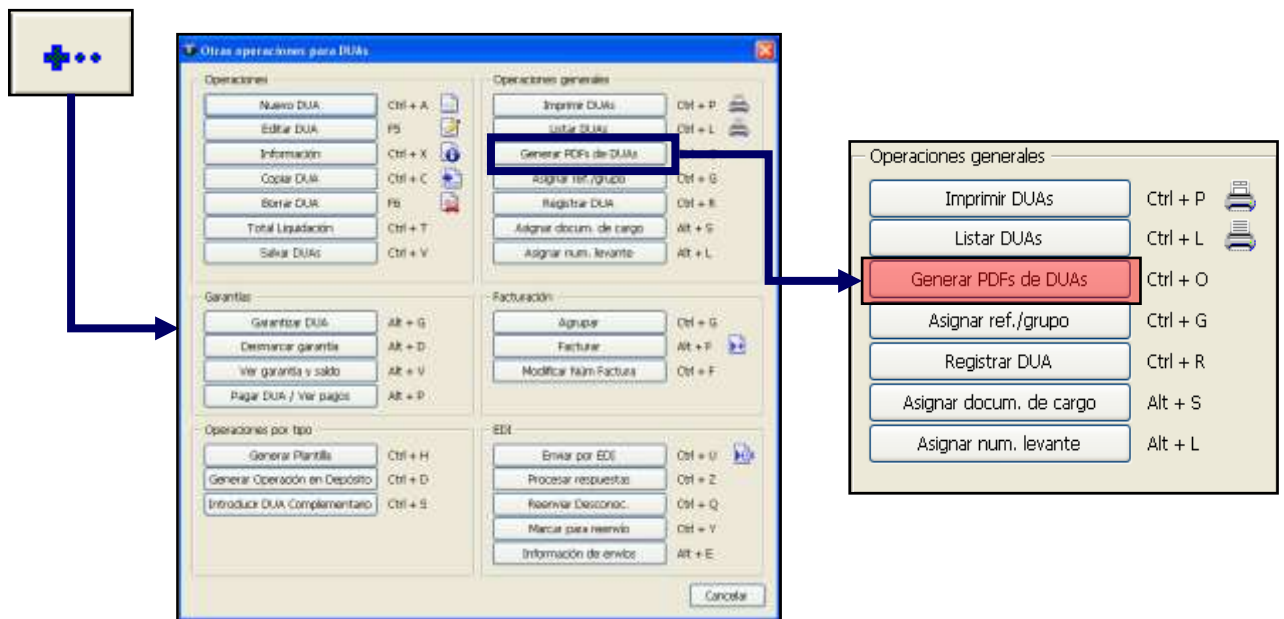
Otras operaciones para DUAs

Operaciones
Nuevo DUA Ctrl + A
Editar DUA F5
Información Ctrl + X
Copiar DUA Ctrl + C
Borrar DUA F6
Total Liquidación Ctrl + T
Salvar DUAs Ctrl + V

Operaciones generales
Imprimir DUAs Ctrl + P
Listar DUAs Ctrl + L
Generar PDFs de DUAs
Asignar ref./grupo Ctrl + G
Registrar DUA Ctrl + R
Asignar docum. de cargo Alt + S
Asignar num. levante Alt + L

Garantías
Garantizar DUA Alt + G
Desmarcar garantía Alt + D
Ver garantía y saldo Alt + V
Pagar DUA / Ver pagos Alt + P

Facturación
Agrupar Ctrl + G
Facturar Alt + F
Modificar Núm Factura Ctrl + F

Operaciones por tipo
Generar Plantilla Ctrl + H
Generar Operación en Depósito Ctrl + D
Introducir DUA Complementario Ctrl + S

EDI
Enviar por EDI Ctrl + U
Procesar respuestas Ctrl + Z
Reenviar Desconoc. Ctrl + Q
Marcar para reenvío Ctrl + Y
Información de envíos Alt + E

Cancelar

Operaciones generales
Imprimir DUAs Ctrl + P
Listar DUAs Ctrl + L
Generar PDFs de DUAs Ctrl + O
Asignar ref./grupo Ctrl + G
Registrar DUA Ctrl + R
Asignar docum. de cargo Alt + S
Asignar num. levante Alt + L